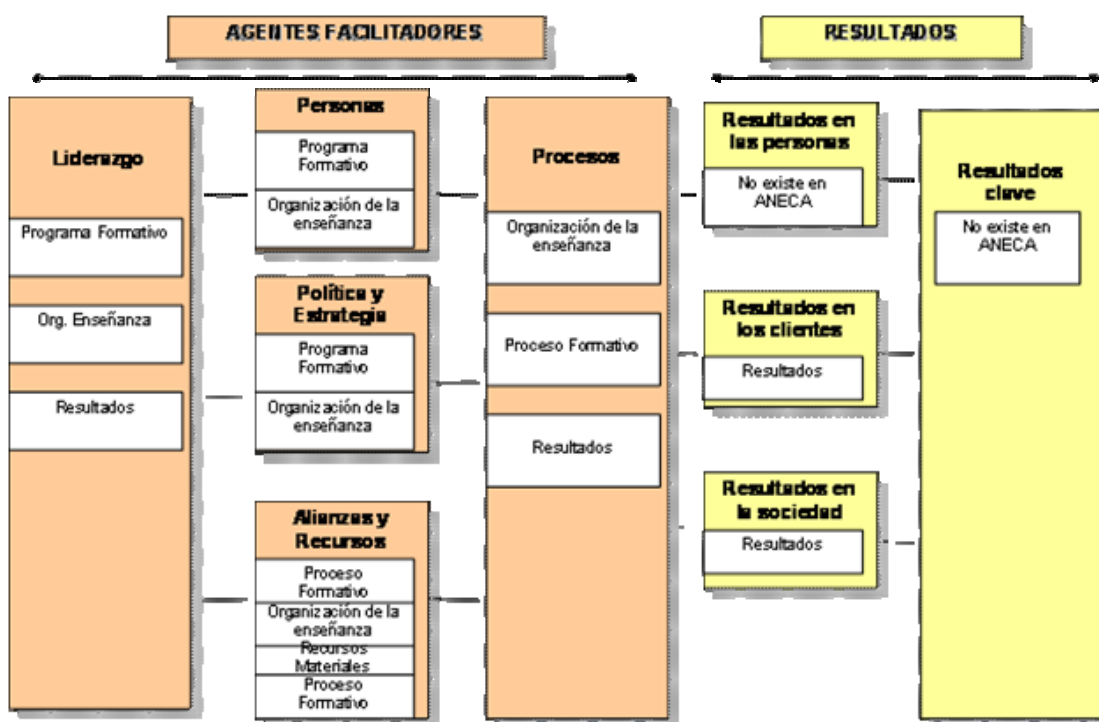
AGENTES FACILITADORES

RESULTADOS

Liderazgo

Programa Formativo

Org. Enseñanza

Resultados

Personas

Programa Formativo

Organización de la enseñanza

Política y Estrategia

Programa Formativo

Organización de la enseñanza

Alianzas y Recursos

Proceso Formativo

Organización de la enseñanza

Recursos Materiales

Proceso Formativo

Procesos

Organización de la enseñanza

Proceso Formativo

Resultados

Resultados en las personas

No existe en ANECA

Resultados en los clientes

Resultados

Resultados en la sociedad

Resultados

Resultados clave

No existe en ANECA